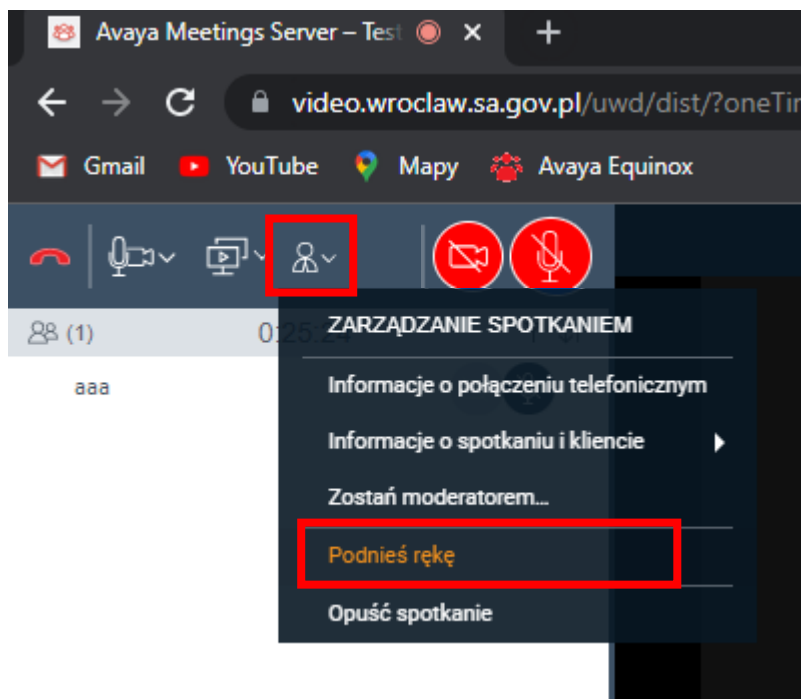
Avaya Meetings Server – Test

video.wroclaw.sa.gov.pl/uwd/dist/?oneTim

Gmail YouTube Mapy Avaya Equinox

(1) 0:25:24

aaa

ZARZĄDZANIE SPOTKANIEM

Informacje o połączeniu telefonicznym

Informacje o spotkaniu i kliencie

Zostań moderatorem...

Podnieś rękę

Opuść spotkanie